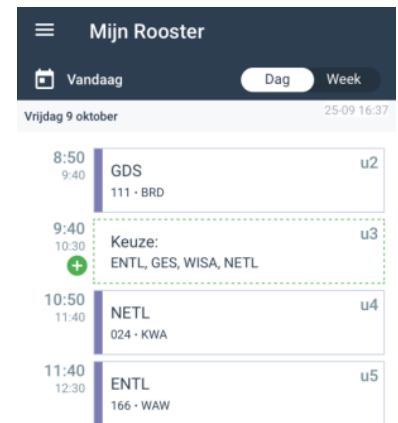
Mijn Rooster

Vandaag

Dag

Week

Vrijdag 9 oktober

25-09 16:37

8:50
9:40

GDS
111 · BRD

u2

9:40
10:30

Keuze:
ENTL, GES, WISA, NETL

u3

10:50
11:40

NETL
024 · KWA

u4

11:40
12:30

ENTL
166 · WAW

u5